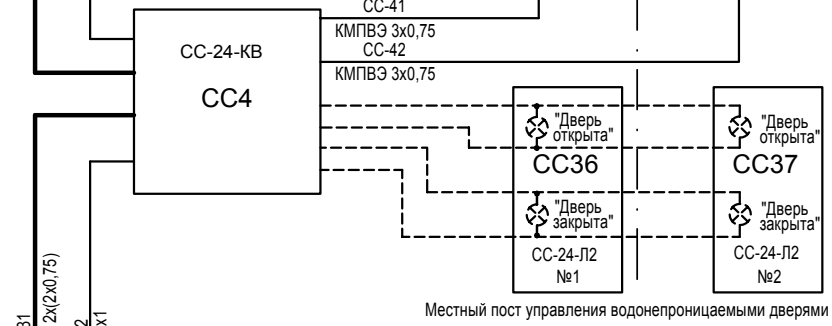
СС-41
КМПВЭ 3х0,75
СС-42
КМПВЭ 3х0,75
СС-24-КВ
СС4
"Дверь открыта"
СС36
"Дверь закрыта"
СС-24-Л2
№1
"Дверь открыта"
СС37
"Дверь закрыта"
СС-24-Л2
№2
2х(2х0,75)
31
2
х1
Местный пост управления водонепроницаемыми дверями